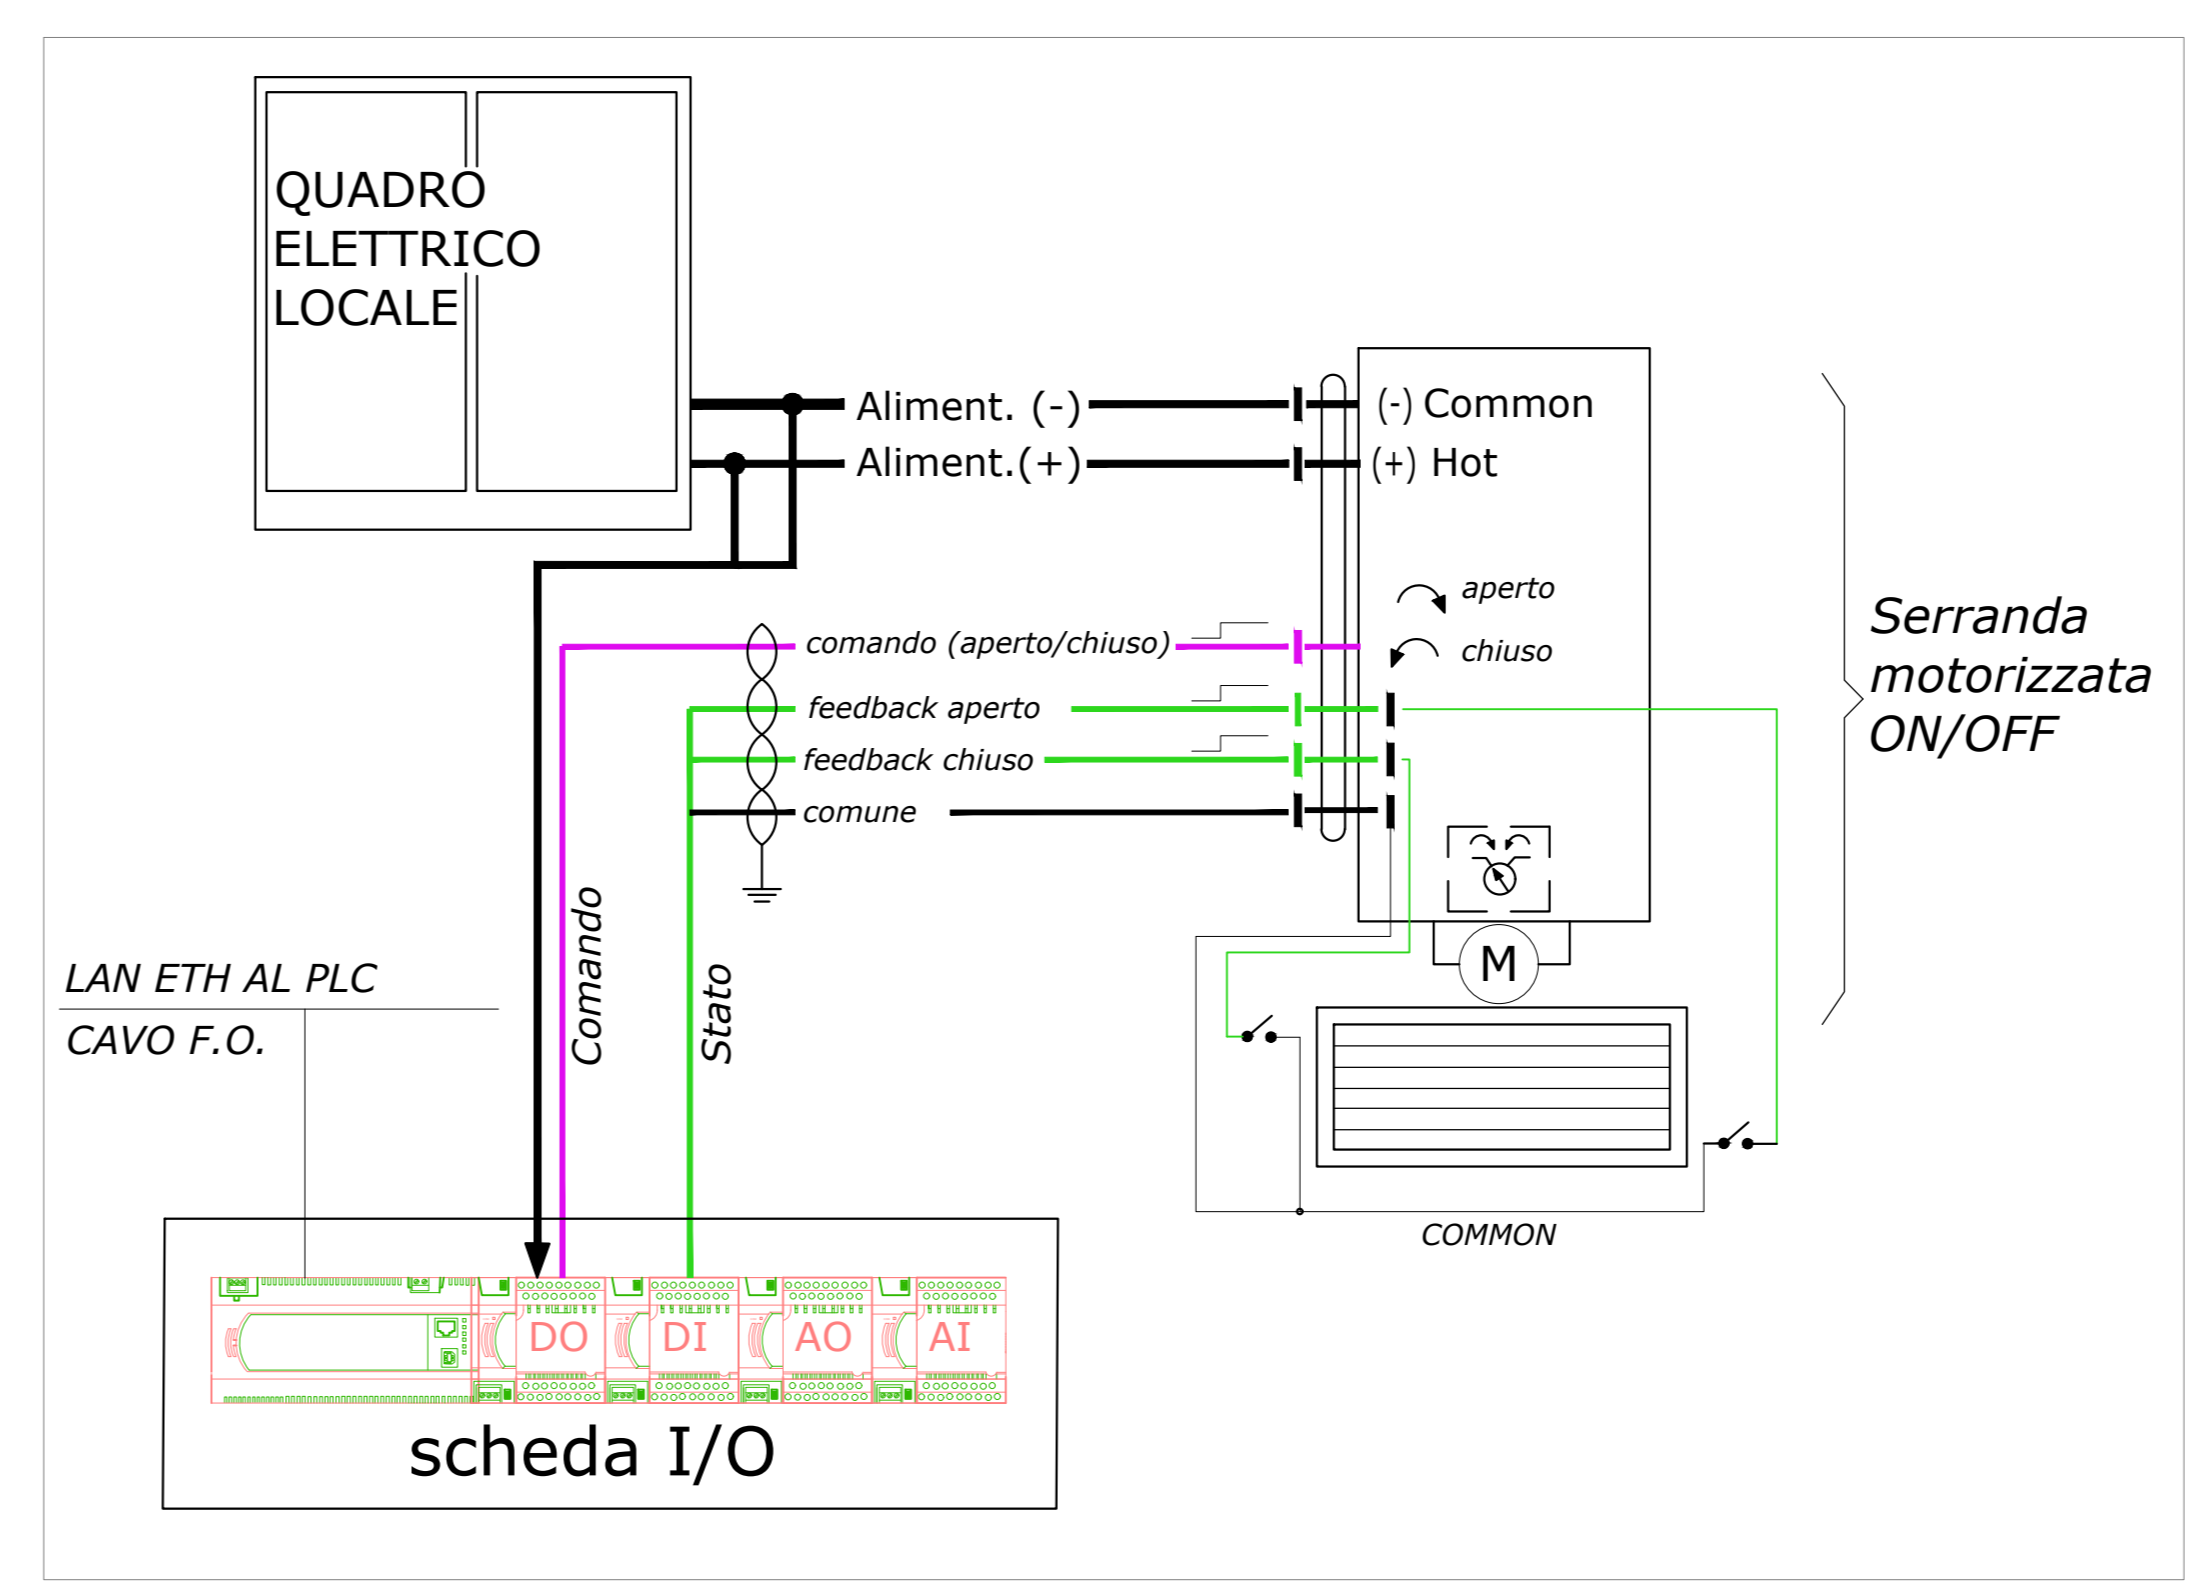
QUADRO ELETTRICO LOCALE

Aliment. (-)
Aliment.(+)

(-) Common
(+) Hot

aperto
chiuso

Serranda motorizzata ON/OFF

comando (aperto/chiuso)
feedback aperto
feedback chiuso
comune

M

COMMON

LAN ETH AL PLC
CAVO F.O.

Comando
Stato

DO
DI
AO
AI

scheda I/O